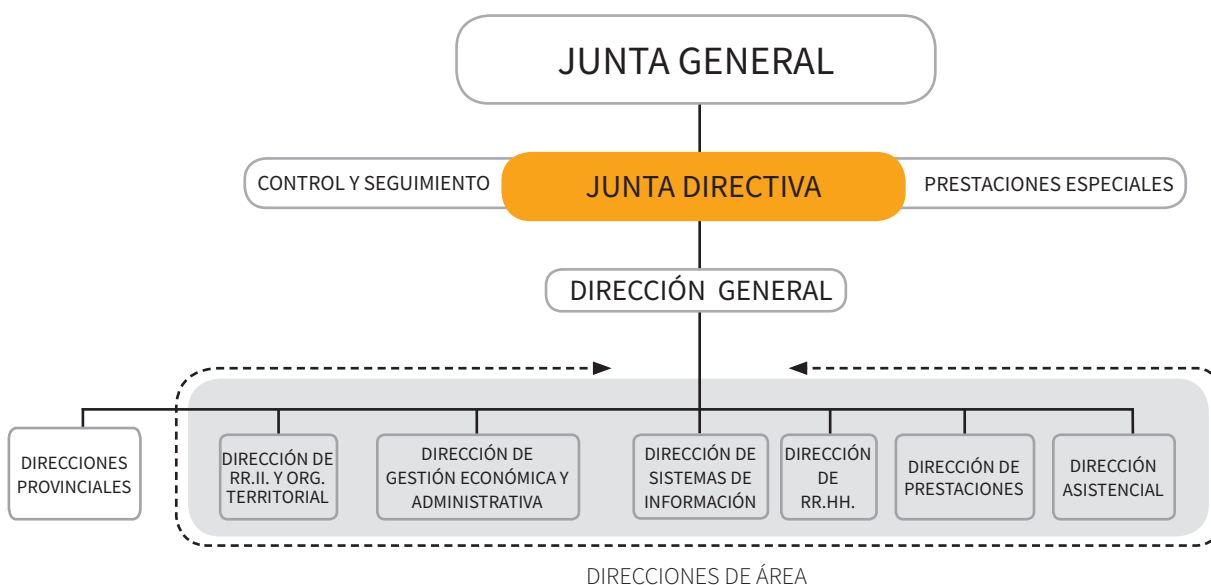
JUNTA GENERAL

CONTROL Y SEGUIMIENTO

JUNTA DIRECTIVA

PRESTACIONES ESPECIALES

DIRECCIÓN GENERAL

DIRECCIONES PROVINCIALES

DIRECCIÓN DE RR.II. Y ORG. TERRITORIAL

DIRECCIÓN DE GESTIÓN ECONÓMICA Y ADMINISTRATIVA

DIRECCIÓN DE SISTEMAS DE INFORMACIÓN

DIRECCIÓN DE RR.HH.

DIRECCIÓN DE PRESTACIONES

DIRECCIÓN ASISTENCIAL

DIRECCIONES DE ÁREA